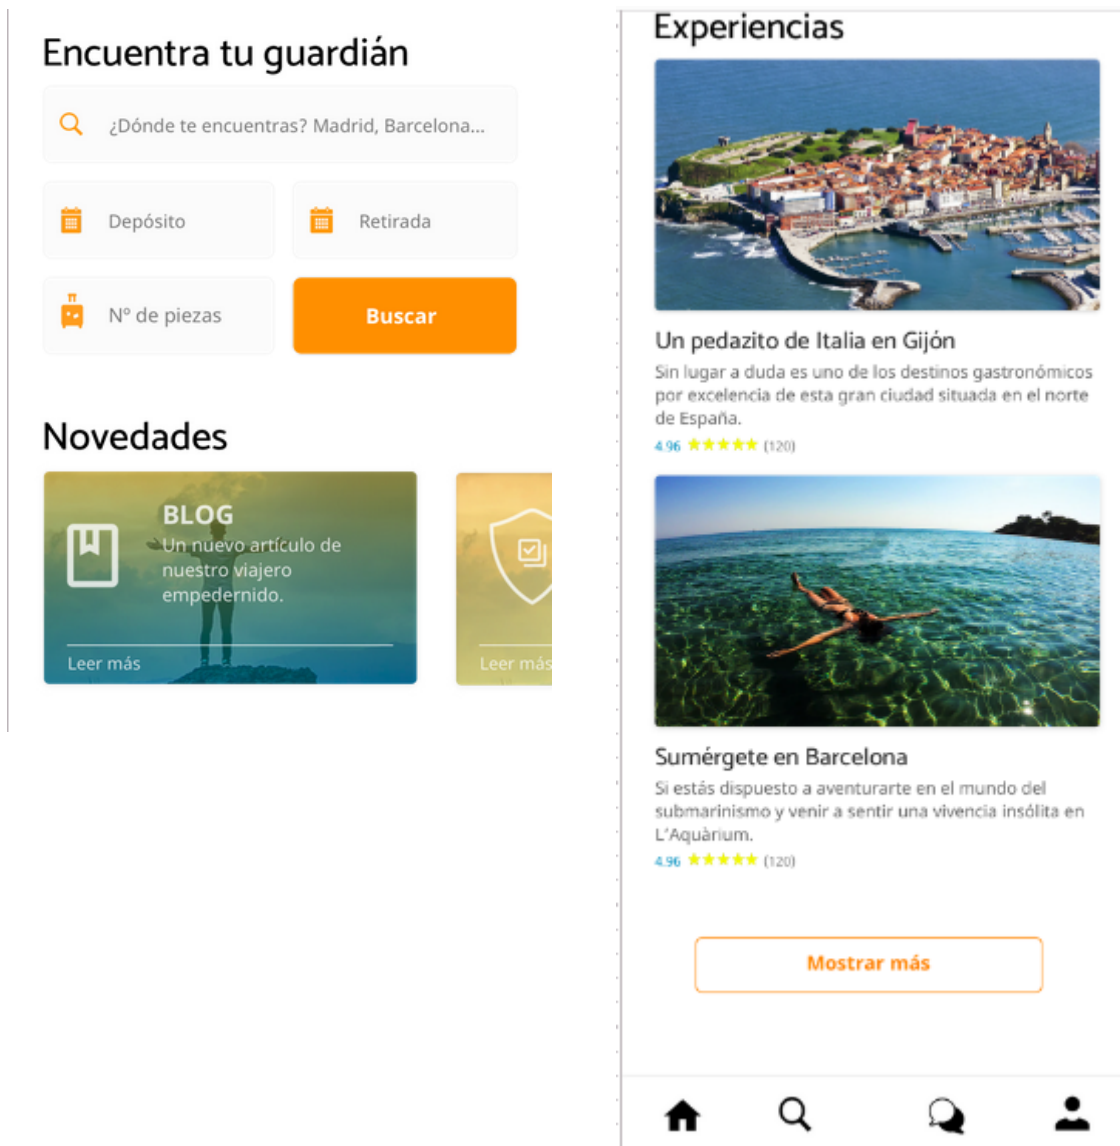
Encuentra tu guardián

¿Dónde te encuentras? Madrid, Barcelona...

Depósito

Retirada

Nº de piezas

Buscar

Novedades

BLOG
Un nuevo artículo de nuestro viajero empedernido.

Leer más

Leer más

Experiencias

Un pedazito de Italia en Gijón
Sin lugar a duda es uno de los destinos gastronómicos por excelencia de esta gran ciudad situada en el norte de España.
4.96 ★★★★★ (120)

Sumérgete en Barcelona
Si estás dispuesto a aventurarte en el mundo del submarinismo y venir a sentir una vivencia insólita en L'Aquàrium.
4.96 ★★★★★ (120)

Mostrar más